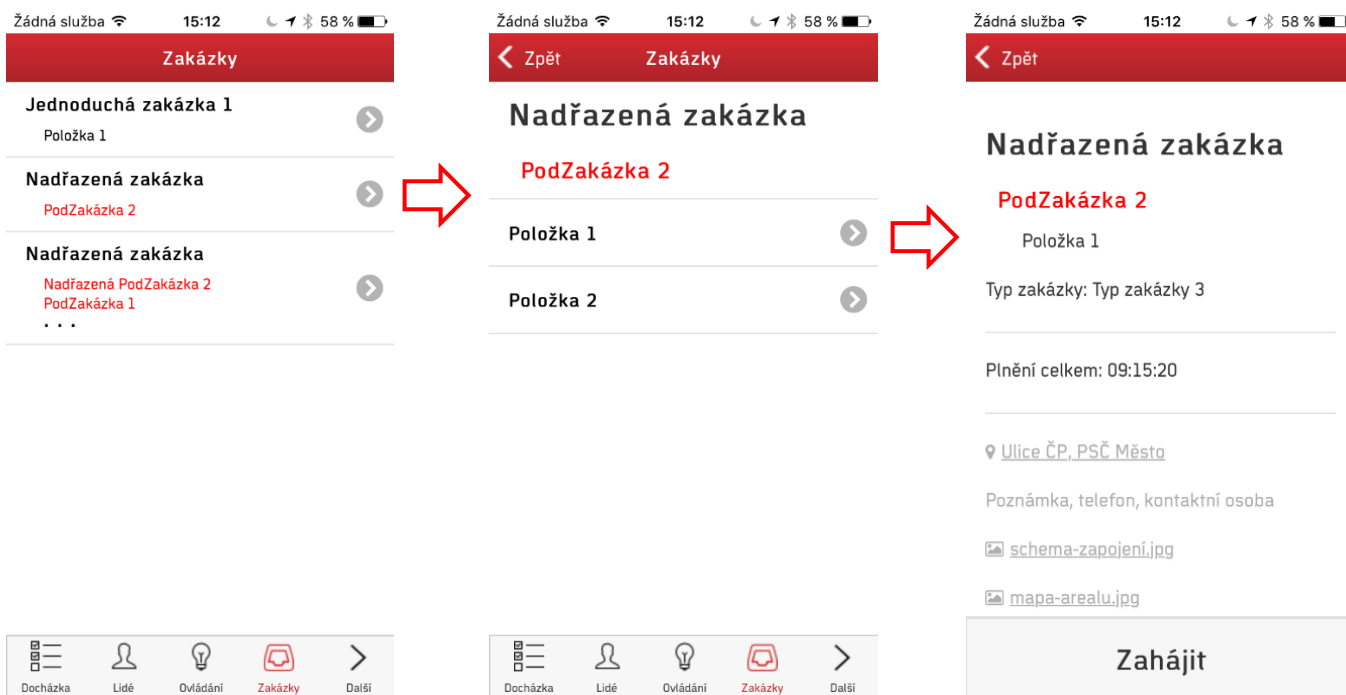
Žádná služba 15:12 58 %

Zakázky

Jednoduchá zakázka 1
Položka 1

Nadřazená zakázka
PodZakázka 2

Nadřazená zakázka
Nadřazená PodZakázka 2
PodZakázka 1
. . .

Docházka Lidé Ovládání Zakázky Další

Žádná služba 15:12 58 %

Zpět Zakázky

Nadřazená zakázka

PodZakázka 2

Položka 1

Položka 2

Docházka Lidé Ovládání Zakázky Další

Žádná služba 15:12 58 %

Zpět

Nadřazená zakázka

PodZakázka 2

Položka 1

Typ zakázky: Typ zakázky 3

Plnění celkem: 09:15:20

Ulice ČP, PSČ Město

Poznámka, telefon, kontaktní osoba

schema-zapojení.jpg

mapa-arealu.jpg

Zahájit